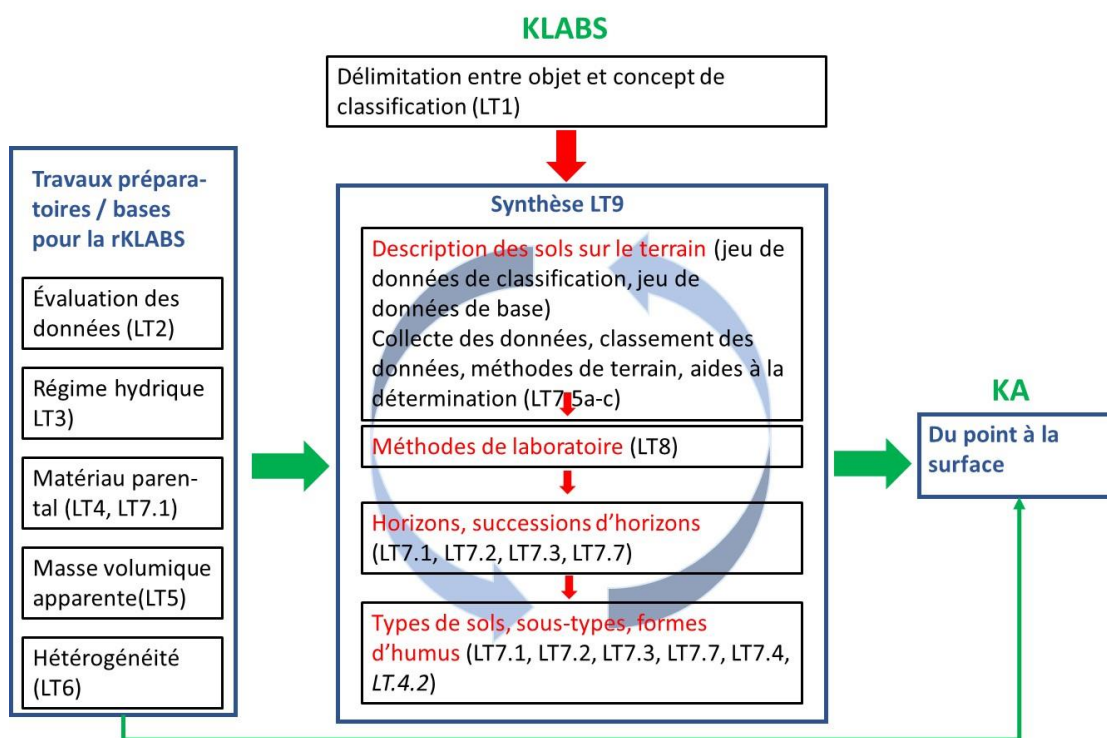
KLABS

Délimitation entre objet et concept de classification (LT1)

Travaux préparatoires / bases pour la rKLABS

Évaluation des données (LT2)

Régime hydrique LT3)

Matériau parental (LT4, LT7.1)

Masse volumique apparente(LT5)

Hétérogénéité (LT6)

Synthèse LT9

Description des sols sur le terrain (jeu de données de classification, jeu de données de base)
Collecte des données, classement des données, méthodes de terrain, aides à la détermination (LT7.5a-c)

Méthodes de laboratoire (LT8)

Horizons, successions d'horizons (LT7.1, LT7.2, LT7.3, LT7.7)

Types de sols, sous-types, formes d'humus (LT7.1, LT7.2, LT7.3, LT7.7, LT7.4, LT.4.2)

KA

Du point à la surface